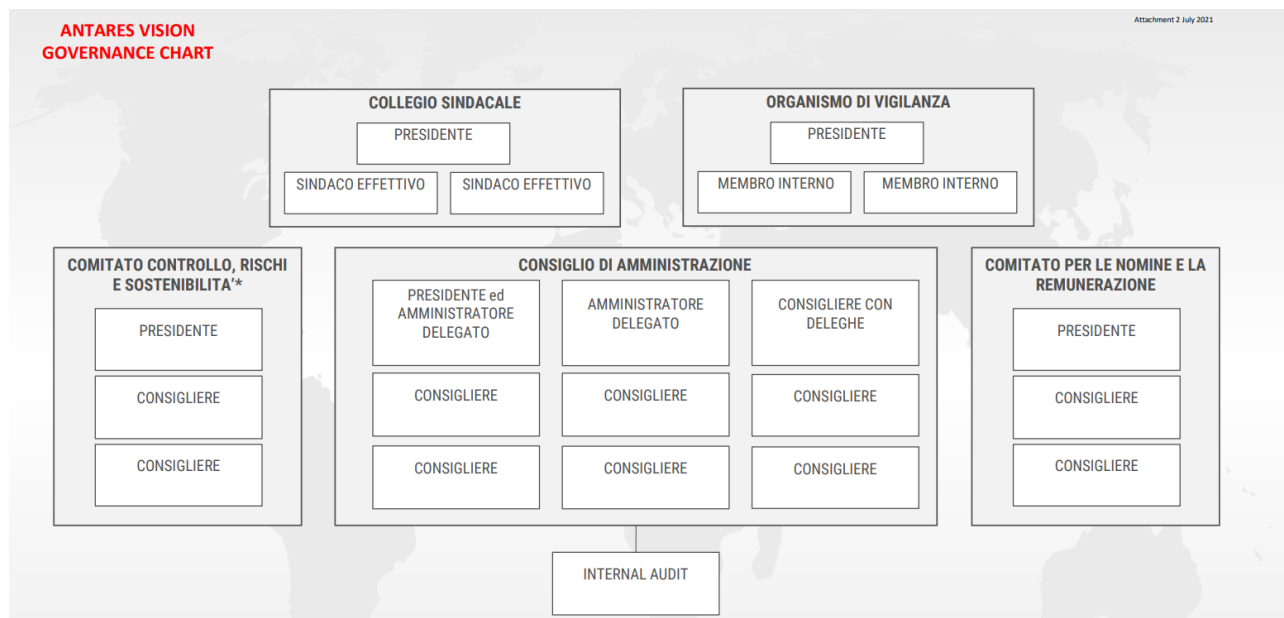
ANTARES VISION
GOVERNANCE CHART

Attachment 2 July 2021

COLLEGIO SINDACALE
PRESIDENTE
SINDACO EFFETTIVO
SINDACO EFFETTIVO

ORGANISMO DI VIGILANZA
PRESIDENTE
MEMBRO INTERNO
MEMBRO INTERNO

COMITATO CONTROLLO, RISCHI E SOSTENIBILITA'*
PRESIDENTE
CONSIGLIERE
CONSIGLIERE

CONSIGLIO DI AMMINISTRAZIONE
PRESIDENTE ed AMMINISTRATORE DELEGATO
AMMINISTRATORE DELEGATO
CONSIGLIERE CON DELEGHE
CONSIGLIERE
CONSIGLIERE
CONSIGLIERE
CONSIGLIERE
CONSIGLIERE
CONSIGLIERE

COMITATO PER LE NOMINE E LA REMUNERAZIONE
PRESIDENTE
CONSIGLIERE
CONSIGLIERE

INTERNAL AUDIT